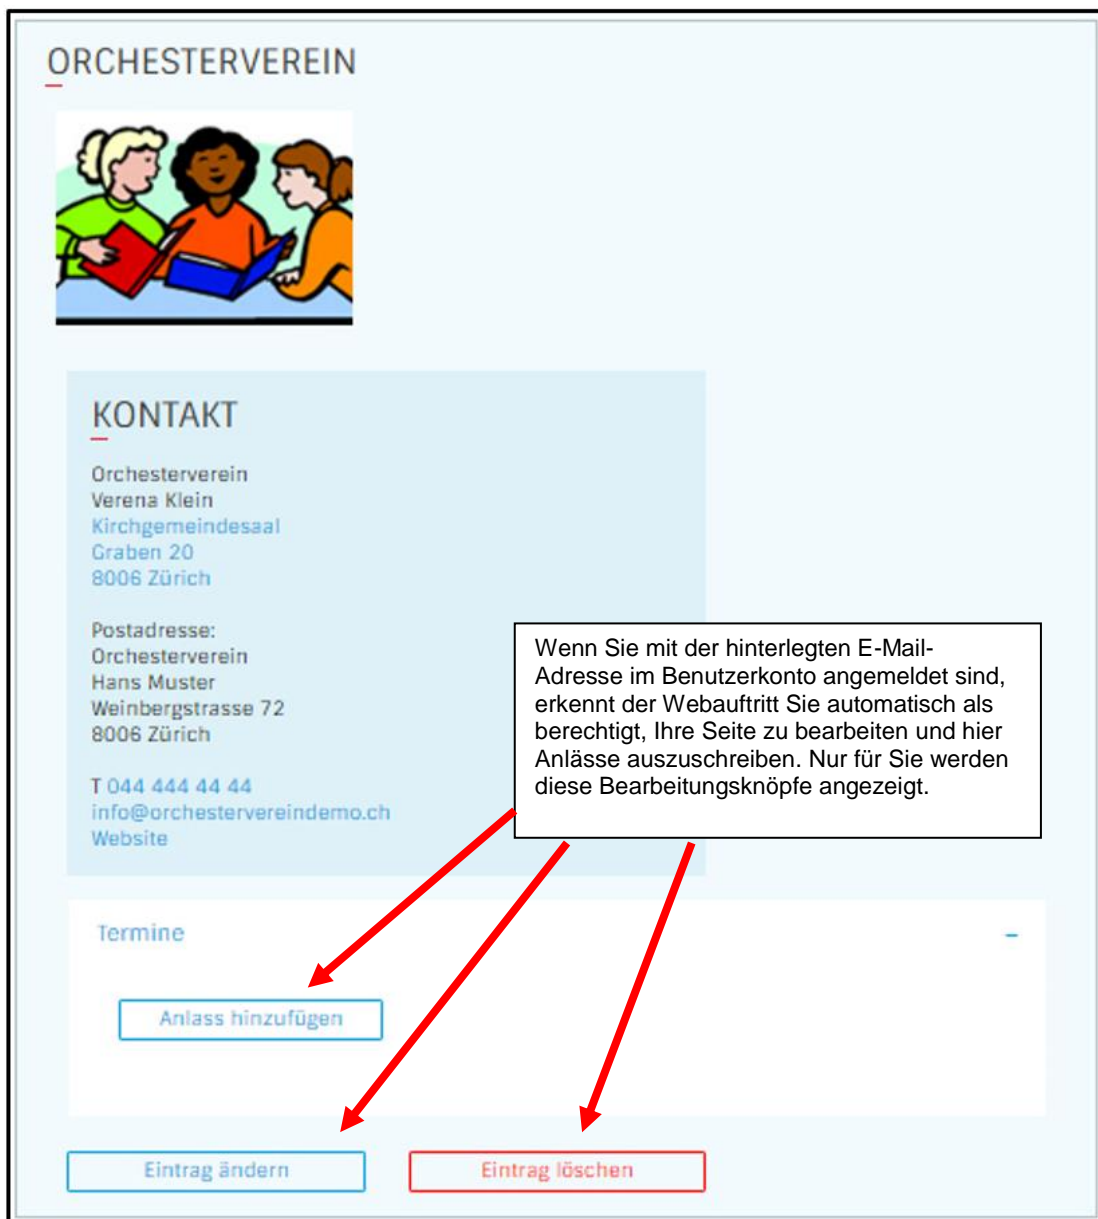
ORCHESTERVEREIN

KONTAKT

Orchesterverein
Verena Klein
Kirchgemeindesaal
Graben 20
8006 Zürich

Postadresse:
Orchesterverein
Hans Muster
Weinbergstrasse 72
8006 Zürich

T 044 444 44 44
info@orchestervereindemo.ch
Website

Wenn Sie mit der hinterlegten E-Mail-Adresse im Benutzerkonto angemeldet sind, erkennt der Webauftritt Sie automatisch als berechtigt, Ihre Seite zu bearbeiten und hier Anlässe auszuschreiben. Nur für Sie werden diese Bearbeitungsknöpfe angezeigt.

Termine

–

Anlass hinzufügen

Eintrag ändern

Eintrag löschen